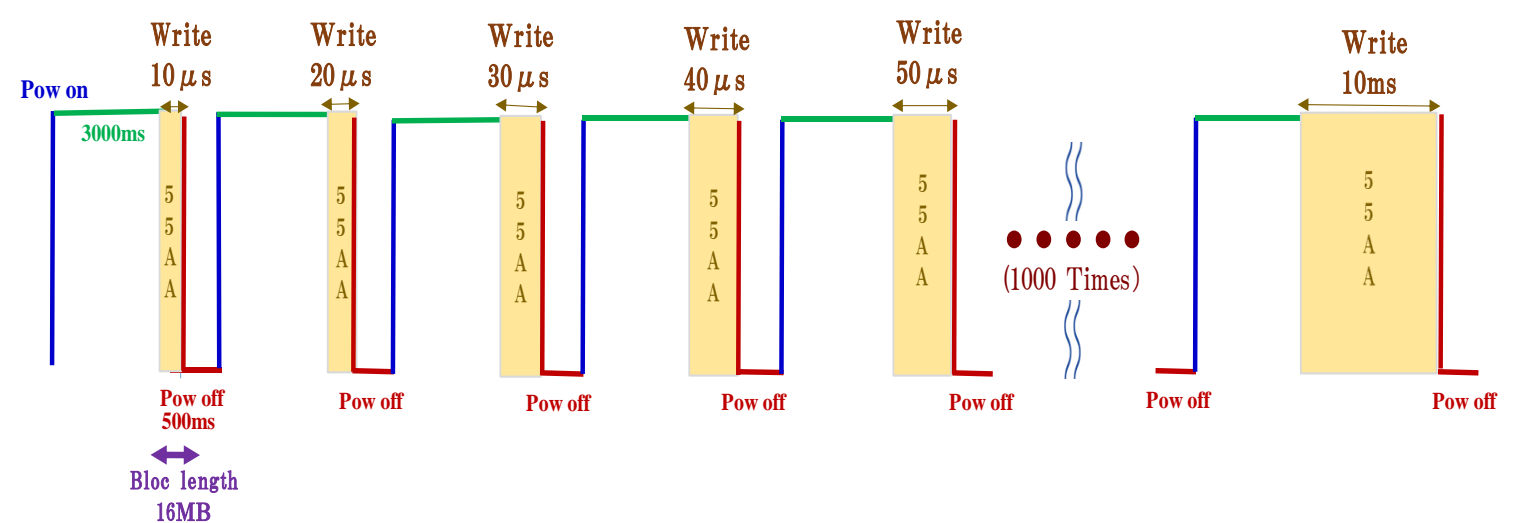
Pow on

3000ms

Write
10μs

5
5
A
A

Pow off
500ms

Bloc length
16MB

Write
20μs

5
5
A
A

Pow off

Write
30μs

5
5
A
A

Pow off

Write
40μs

5
5
A
A

Pow off

Write
50μs

5
5
A
A

Pow off

(1000 Times)

Pow off

Write
10ms

5
5
A
A

Pow off